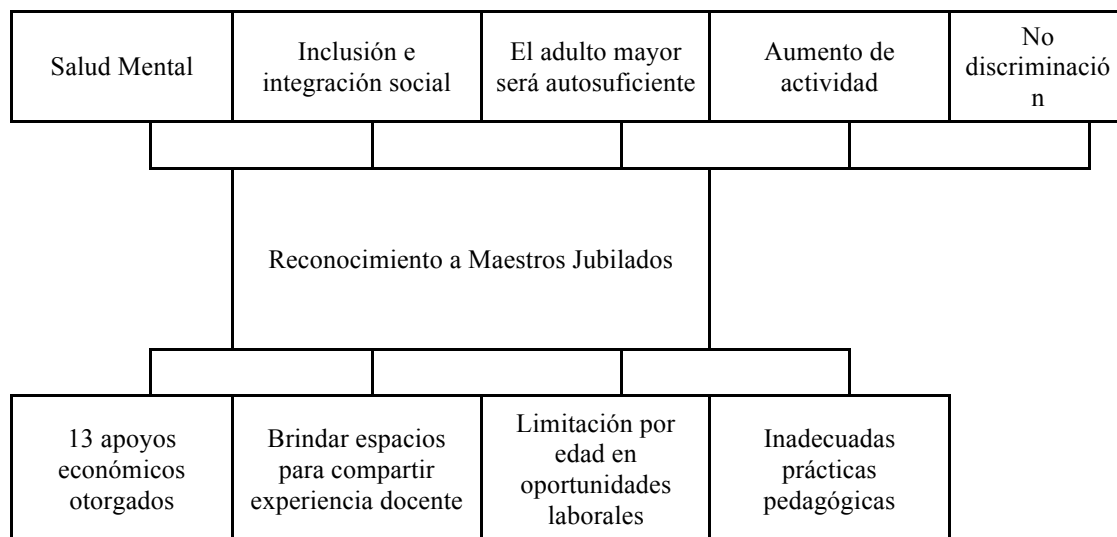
Salud Mental

Inclusión e integración social

El adulto mayor será autosuficiente

Aumento de actividad

No discriminació n

Reconocimiento a Maestros Jubilados

13 apoyos económicos otorgados

Brindar espacios para compartir experiencia docente

Limitación por edad en oportunidades laborales

Inadecuadas prácticas pedagógicas